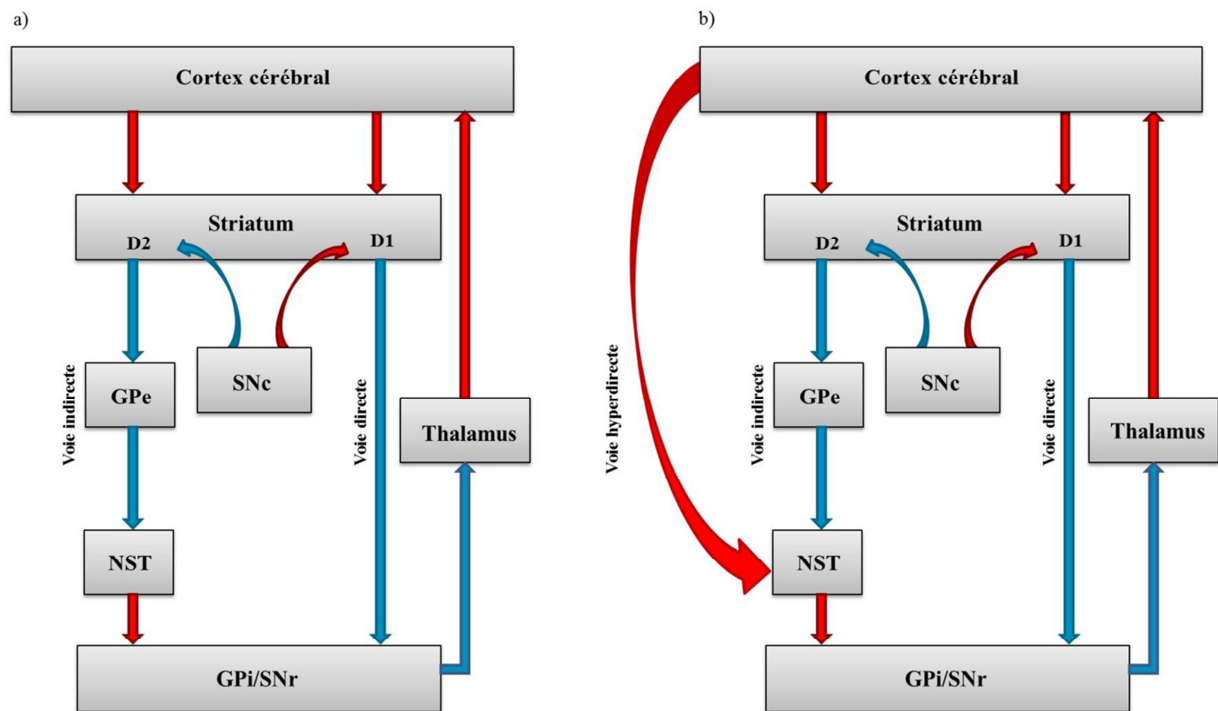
a)

Cortex cérébral

Striatum

D2

D1

SNc

Voie indirecte

GPe

Voie directe

Thalamus

NST

GPi/SNr

b)

Cortex cérébral

Striatum

D2

D1

Voie hyperdirecte

SNc

Voie indirecte

GPe

Voie directe

Thalamus

NST

GPi/SNr